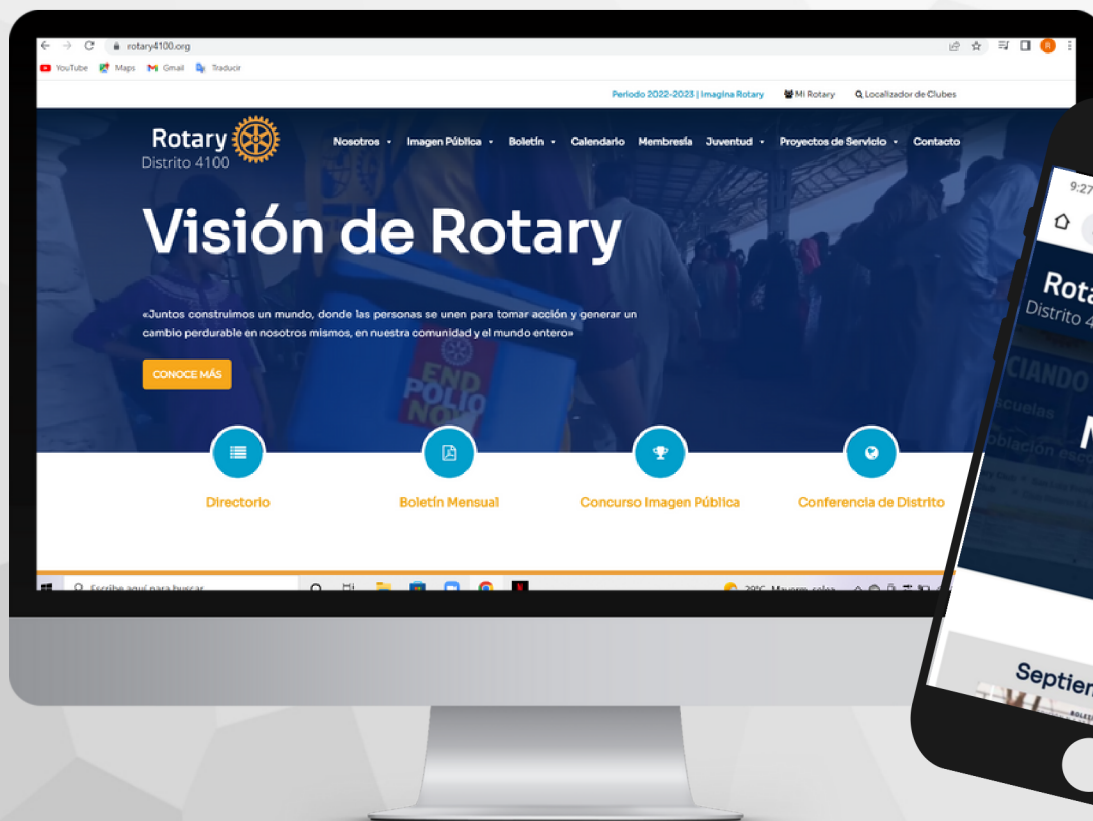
rotary4100.org

YouTube Maps Gmail Traducir

Periodo 2022-2023 | Imagina Rotary Mi Rotary Localizador de Clubes

Rotary
Distrito 4100

Nosotros Imagen Pública Boletín Calendario Membresía Juventud Proyectos de Servicio Contacto

Visión de Rotary

«Juntos construimos un mundo, donde las personas se unen para tomar acción y generar un cambio perdurable en nosotros mismos, en nuestra comunidad y el mundo entero»

CONOCE MÁS

END POLIO NOW

Directorio

Boletín Mensual

Concurso Imagen Pública

Conferencia de Distrito

Escribe aquí para buscar

29°C Mayorm. solea

9:27

Rota
Distrito 4

CIANDO
escuelas
población esc

Septien